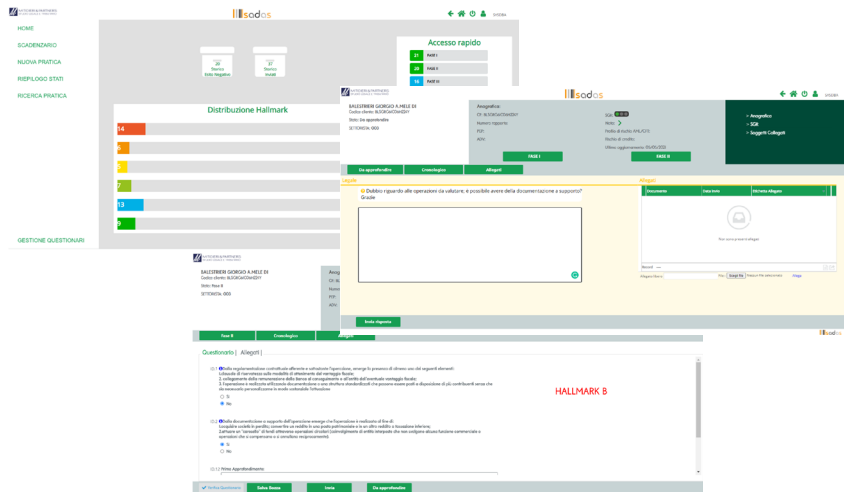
sodos

HOME
SCADENZARIO
NUOVA PRATICA
RIEPILOGO STATI
RICERCA PRATICA

Accesso rapido
21 FASE I
20 FASE II
16 FASE III

Distribuzione Hallmark
14
6
5
7
13
9

GESTIONE QUESTIONARI

BALESTRIERI GIORGIO A.MELE DI
Codice cliente:
Stato: Da approfondire

Anagrafica
FASE I
FASE II
Anagrafica
SGR
Soggetti Collegati

Da approfondire
Cronologia
Allegati

Dubbio riguardo alle operazioni da valutare: è possibile avere della documentazione a supporto?
Grazie

Allegati
Documento
Data invio
Etichetta Allegato

Invia risposta

BALESTRIERI GIORGIO A.MELE DI
Codice cliente:
Stato: Fase II

Fase II
Cronologia
Allegati

Questionario | Allegati |

Si
No

Si
No

HALLMARK B

Verifica Questionario
Salva Bozza
Invia
Da approfondire